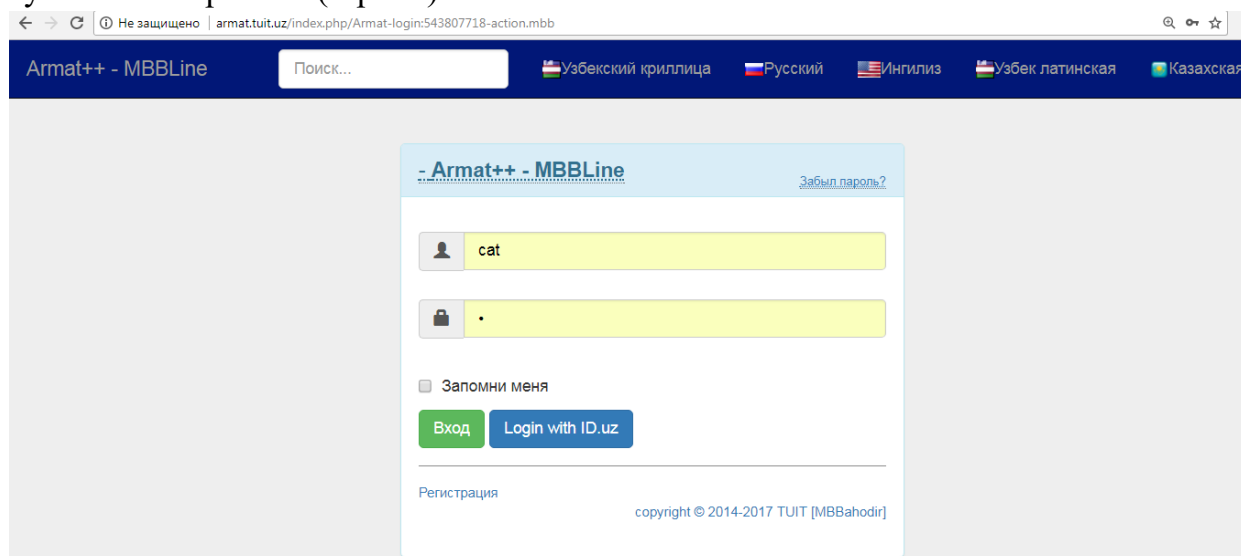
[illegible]

Не защищено | armat.tuit.uz/index.php/Armat-login:543807718-action.mbb

Armat++ - MBBLine

Поиск...

Узбекский криллица Русский Ингилиз Узбек латинская Казахская

- Armat++ - MBBLine

Забыл пароль?

cat

•

Запомни меня

Вход

Login with ID.uz

Регистрация

copyright © 2014-2017 TUIT [MBBahodir]